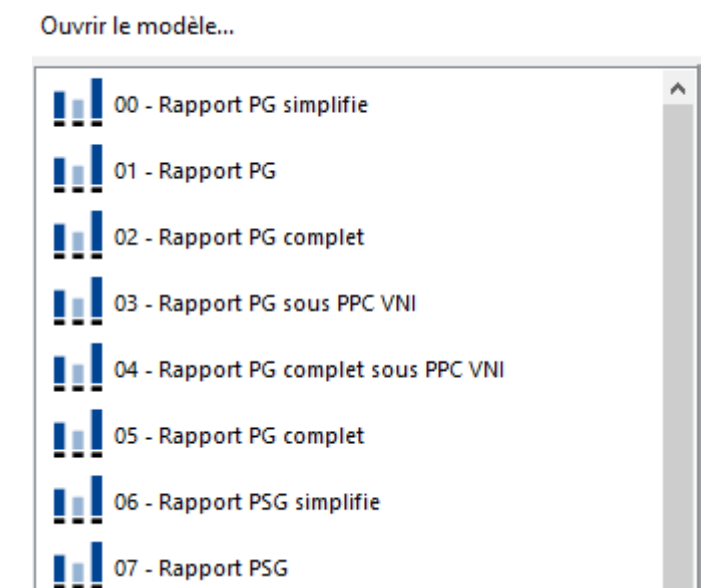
Ouvrir le modèle...

00 - Rapport PG simplifie

01 - Rapport PG

02 - Rapport PG complet

03 - Rapport PG sous PPC VNI

04 - Rapport PG complet sous PPC VNI

05 - Rapport PG complet

06 - Rapport PSG simplifie

07 - Rapport PSG